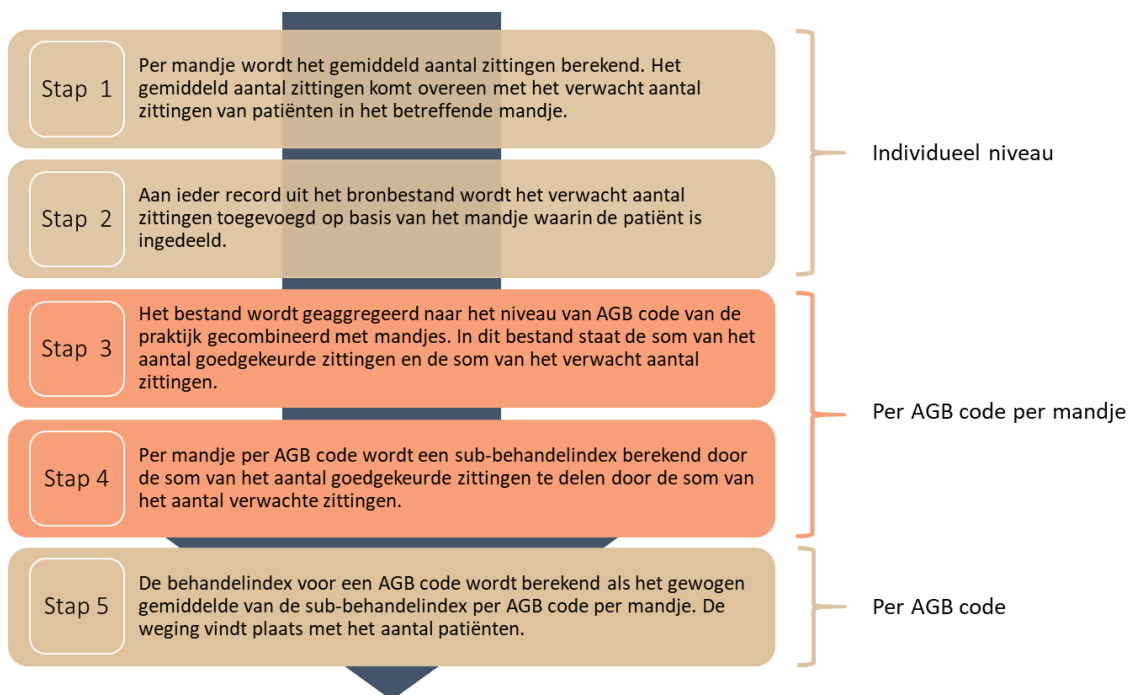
Stap 1

Per mandje wordt het gemiddeld aantal zittingen berekend. Het gemiddeld aantal zittingen komt overeen met het verwacht aantal zittingen van patiënten in het betreffende mandje.

Stap 2

Aan ieder record uit het bronbestand wordt het verwacht aantal zittingen toegevoegd op basis van het mandje waarin de patiënt is ingedeeld.

Individueel niveau

Stap 3

Het bestand wordt geaggregeerd naar het niveau van AGB code van de praktijk gecombineerd met mandjes. In dit bestand staat de som van het aantal goedgekeurde zittingen en de som van het verwacht aantal zittingen.

Stap 4

Per mandje per AGB code wordt een sub-behandelindex berekend door de som van het aantal goedgekeurde zittingen te delen door de som van het aantal verwachte zittingen.

Per AGB code per mandje

Stap 5

De behandelindex voor een AGB code wordt berekend als het gewogen gemiddelde van de sub-behandelindex per AGB code per mandje. De weging vindt plaats met het aantal patiënten.

Per AGB code